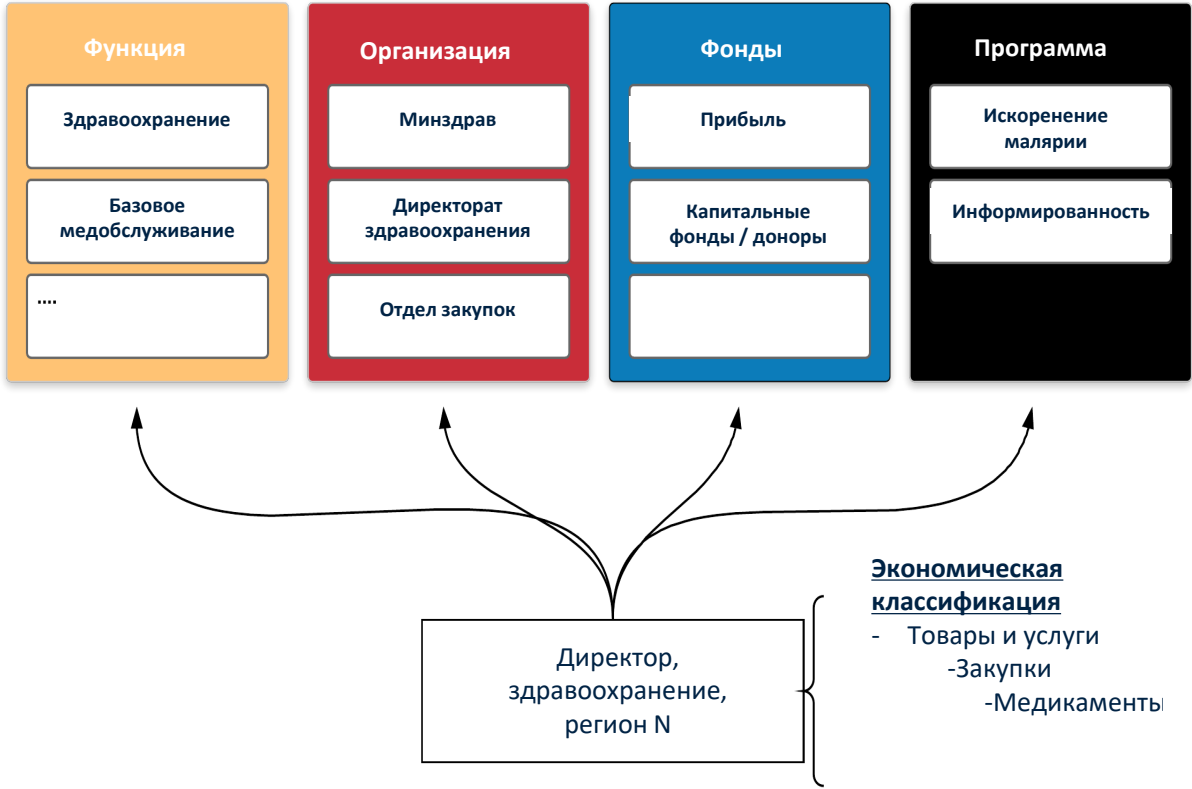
Функция

Здравоохранение

Базовое медобслуживание

....

Организация

Минздрав

Директорат здравоохранения

Отдел закупок

Фонды

Прибыль

Капитальные фонды / доноры

Программа

Искоренение малярии

Информированность

Директор, здравоохранение, регион N

Экономическая классификация
- Товары и услуги
-Закупки
-Медикаменты